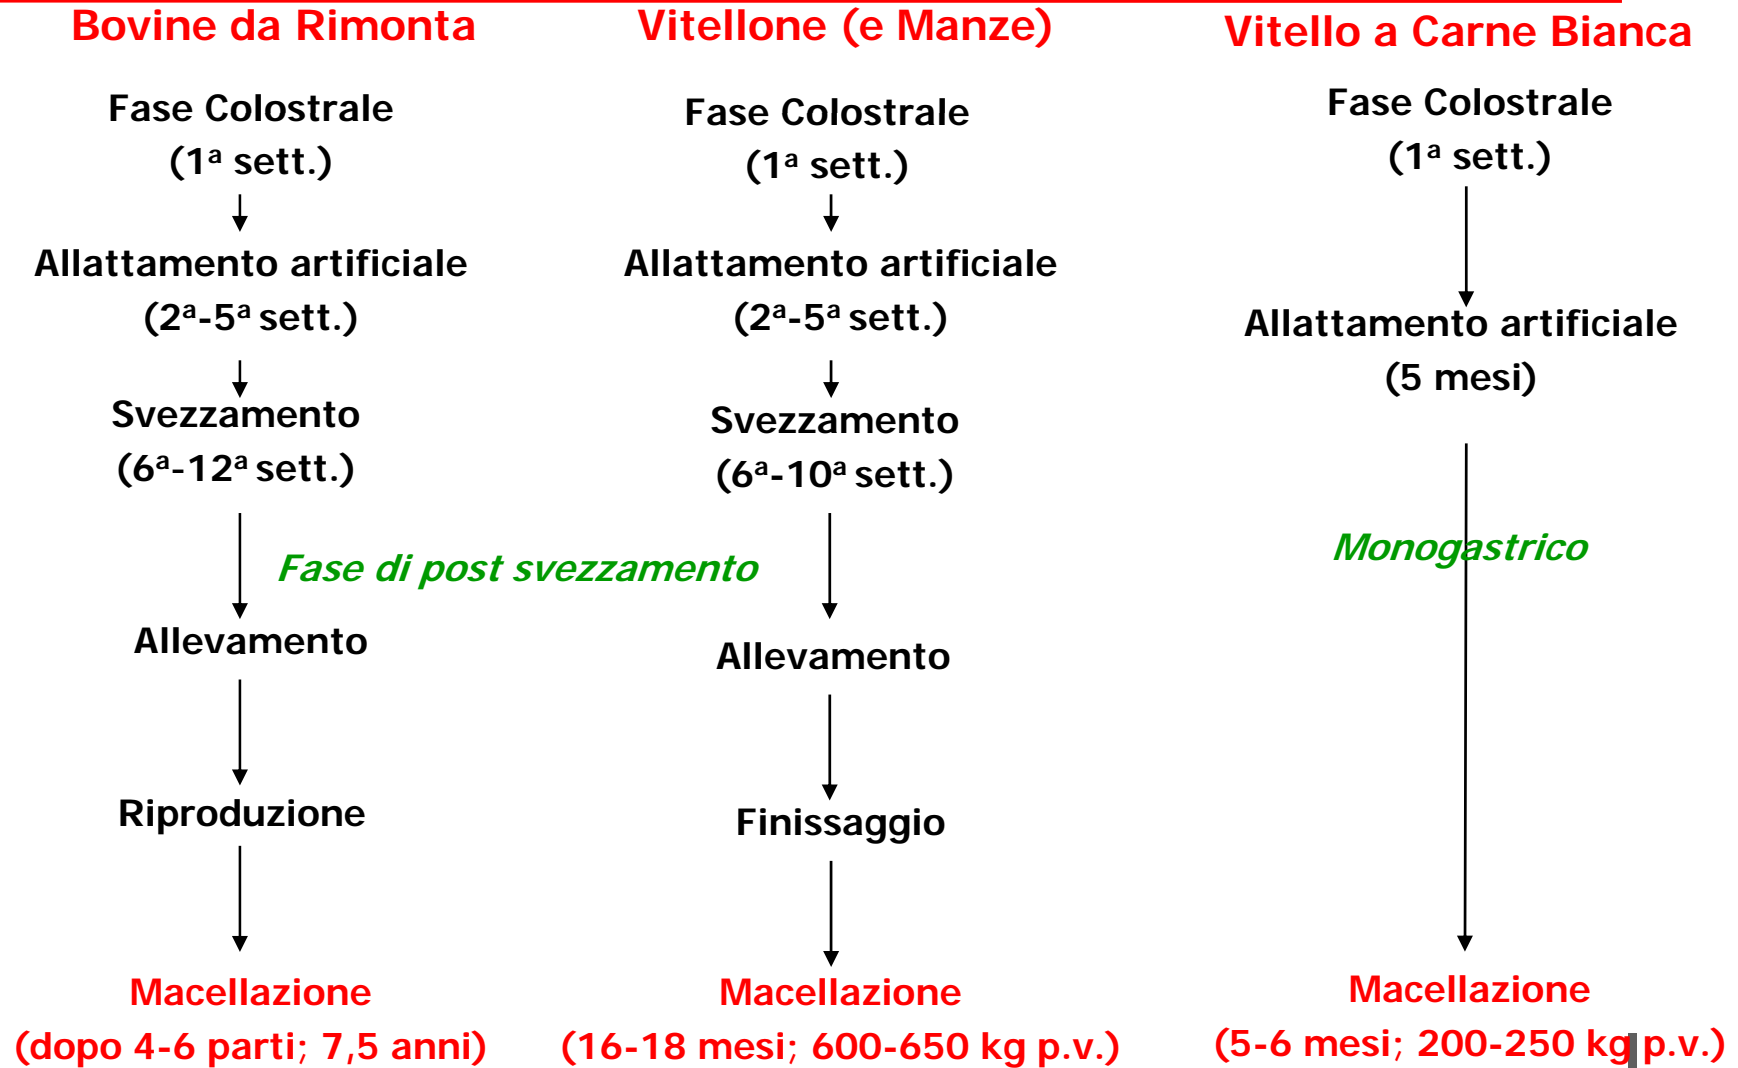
Bovine da Rimonta

Fase Colostrale
(1ª sett.)

Allattamento artificiale
(2ª-5ª sett.)

Svezzamento
(6ª-12ª sett.)

Allevamento

Riproduzione

Macellazione
(dopo 4-6 parti; 7,5 anni)

Vitellone (e Manze)

Fase Colostrale
(1ª sett.)

Allattamento artificiale
(2ª-5ª sett.)

Svezzamento
(6ª-10ª sett.)

Fase di post svezzamento

Allevamento

Finissaggio

Macellazione
(16-18 mesi; 600-650 kg p.v.)

Vitello a Carne Bianca

Fase Colostrale
(1ª sett.)

Allattamento artificiale
(5 mesi)

Monogastrico

Macellazione
(5-6 mesi; 200-250 kg p.v.)